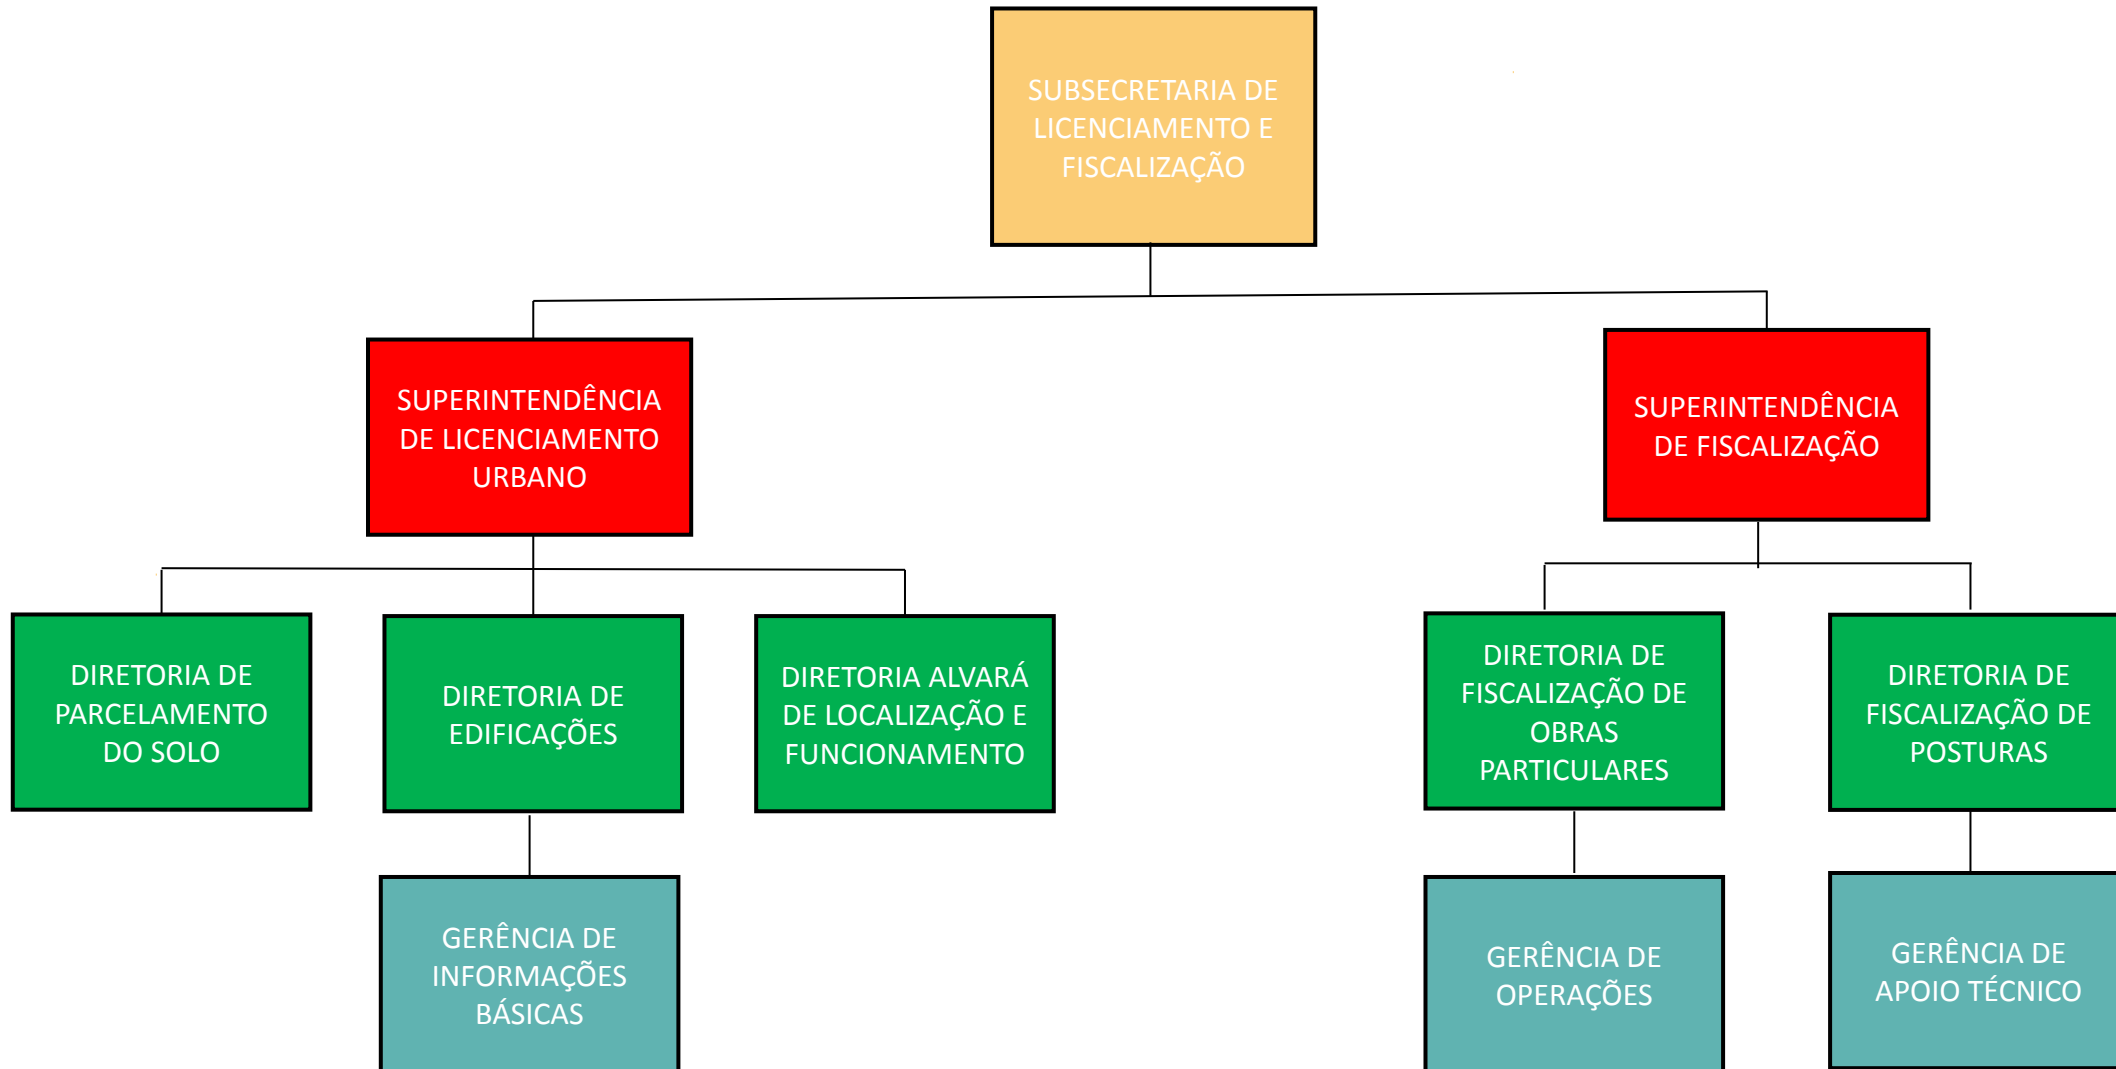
SUBSECRETARIA DE LICENCIAMENTO E FISCALIZAÇÃO

SUPERINTENDÊNCIA DE LICENCIAMENTO URBANO

SUPERINTENDÊNCIA DE FISCALIZAÇÃO

DIRETORIA DE PARCELAMENTO DO SOLO

DIRETORIA DE EDIFICAÇÕES

DIRETORIA ALVARÁ DE LOCALIZAÇÃO E FUNCIONAMENTO

DIRETORIA DE FISCALIZAÇÃO DE OBRAS PARTICULARES

DIRETORIA DE FISCALIZAÇÃO DE POSTURAS

GERÊNCIA DE INFORMAÇÕES BÁSICAS

GERÊNCIA DE OPERAÇÕES

GERÊNCIA DE APOIO TÉCNICO